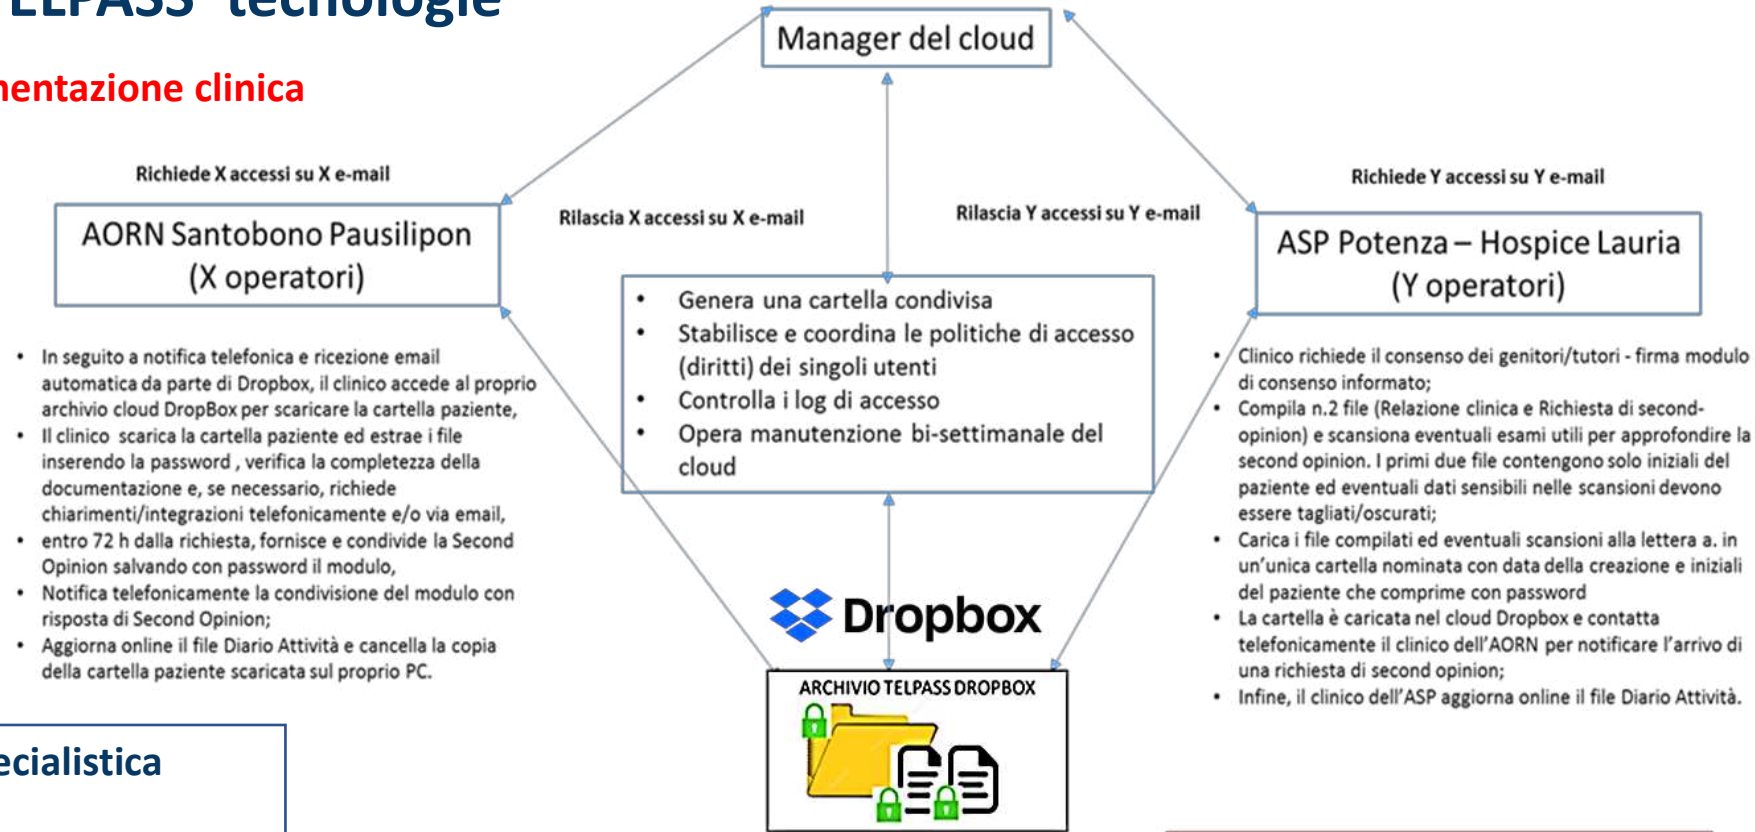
ELPASS" tecnologie

nentazione clinica

Manager del cloud

Richiede X accessi su X e-mail

AORN Santobono Pausilipon (X operatori)

Rilascia X accessi su X e-mail

Rilascia Y accessi su Y e-mail

Richiede Y accessi su Y e-mail

ASP Potenza – Hospice Lauria (Y operatori)

- Genera una cartella condivisa
- Stabilisce e coordina le politiche di accesso (diritti) dei singoli utenti
- Controlla i log di accesso
- Opera manutenzione bi-settimanale del cloud

- In seguito a notifica telefonica e ricezione email automatica da parte di Dropbox, il clinico accede al proprio archivio cloud DropBox per scaricare la cartella paziente,
- Il clinico scarica la cartella paziente ed estrae i file inserendo la password , verifica la completezza della documentazione e, se necessario, richiede chiarimenti/integrazioni telefonicamente e/o via email,
- entro 72 h dalla richiesta, fornisce e condivide la Second Opinion salvando con password il modulo,
- Notifica telefonicamente la condivisione del modulo con risposta di Second Opinion;
- Aggiorna online il file Diario Attività e cancella la copia della cartella paziente scaricata sul proprio PC.

- Clinico richiede il consenso dei genitori/tutori - firma modulo di consenso informato;
- Compila n.2 file (Relazione clinica e Richiesta di second-opinion) e scansiona eventuali esami utili per approfondire la second opinion. I primi due file contengono solo iniziali del paziente ed eventuali dati sensibili nelle scansioni devono essere tagliati/oscurati;
- Carica i file compilati ed eventuali scansioni alla lettera a. in un'unica cartella nominata con data della creazione e iniziali del paziente che comprime con password
- La cartella è caricata nel cloud Dropbox e contatta telefonicamente il clinico dell'AORN per notificare l'arrivo di una richiesta di second opinion;
- Infine, il clinico dell'ASP aggiorna online il file Diario Attività.

Dropbox

ARCHIVIO TELPASS DROPBOX

ecialistica